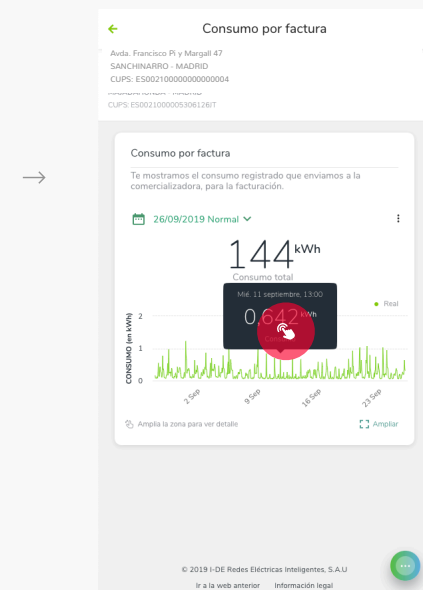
Consumo por factura

Avda. Francisco Pi y Margall 47
SANCHINARRO - MADRID
CUPS: ES0021000000000000004
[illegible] - MADRID
CUPS: ES0021000005306126IT

Consumo por factura

Te mostramos el consumo registrado que enviamos a la comercializadora, para la facturación.

26/09/2019 Normal

144 kWh
Consumo total

Mié. 11 septiembre, 13:00
0,642 kWh
Cons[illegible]

Real

CONSUMO (en kWh)
2
1
0

2 Sep
9 Sep
16 Sep
23 Sep

Amplía la zona para ver detalle
Ampliar

© 2019 I-DE Redes Eléctricas Inteligentes, S.A.U
Ir a la web anterior    Información legal